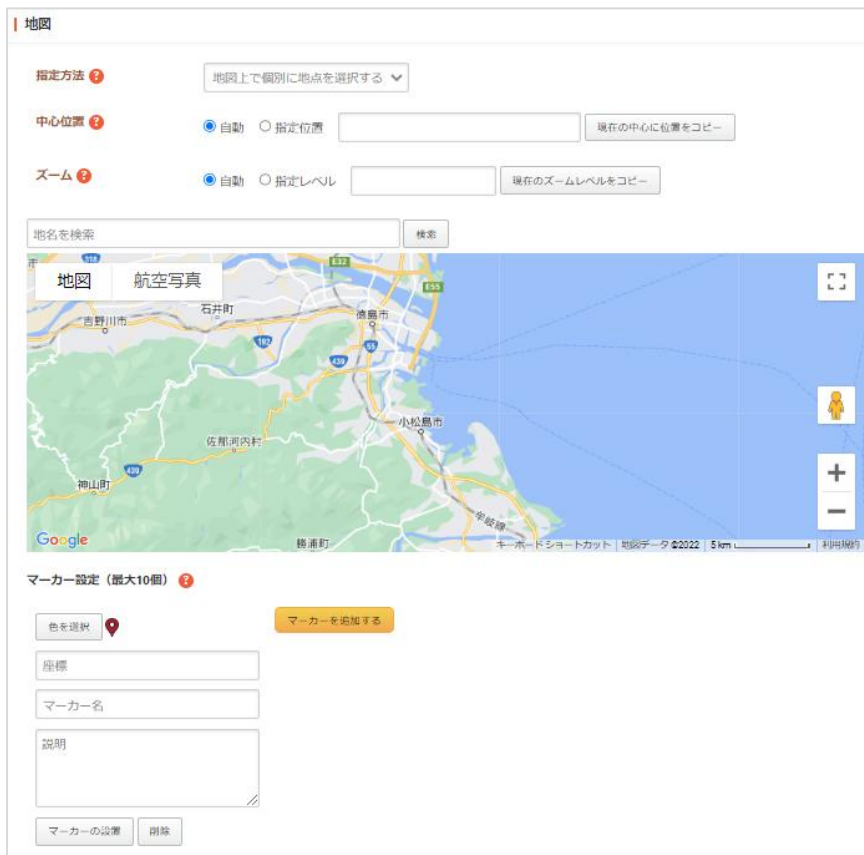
地図

指定方法 ?
地図上で個別に地点を選択する

中心位置 ?
自動 指定位置
現在の中心に位置をコピー

ズーム ?
自動 指定レベル
現在のズームレベルをコピー

地名を検索
検索

地図 航空写真

E32
E55
石井町
吉野川市
徳島市
192
55
439
小松島市
佐那河内村
439
神山町
勝浦町
Google
キーボードショートカット 地図データ ©2022 5 km 利用規約

マーカー設定（最大10個） ?

色を選択
マーカーを追加する
座標
マーカー名
説明
マーカーの設置 削除